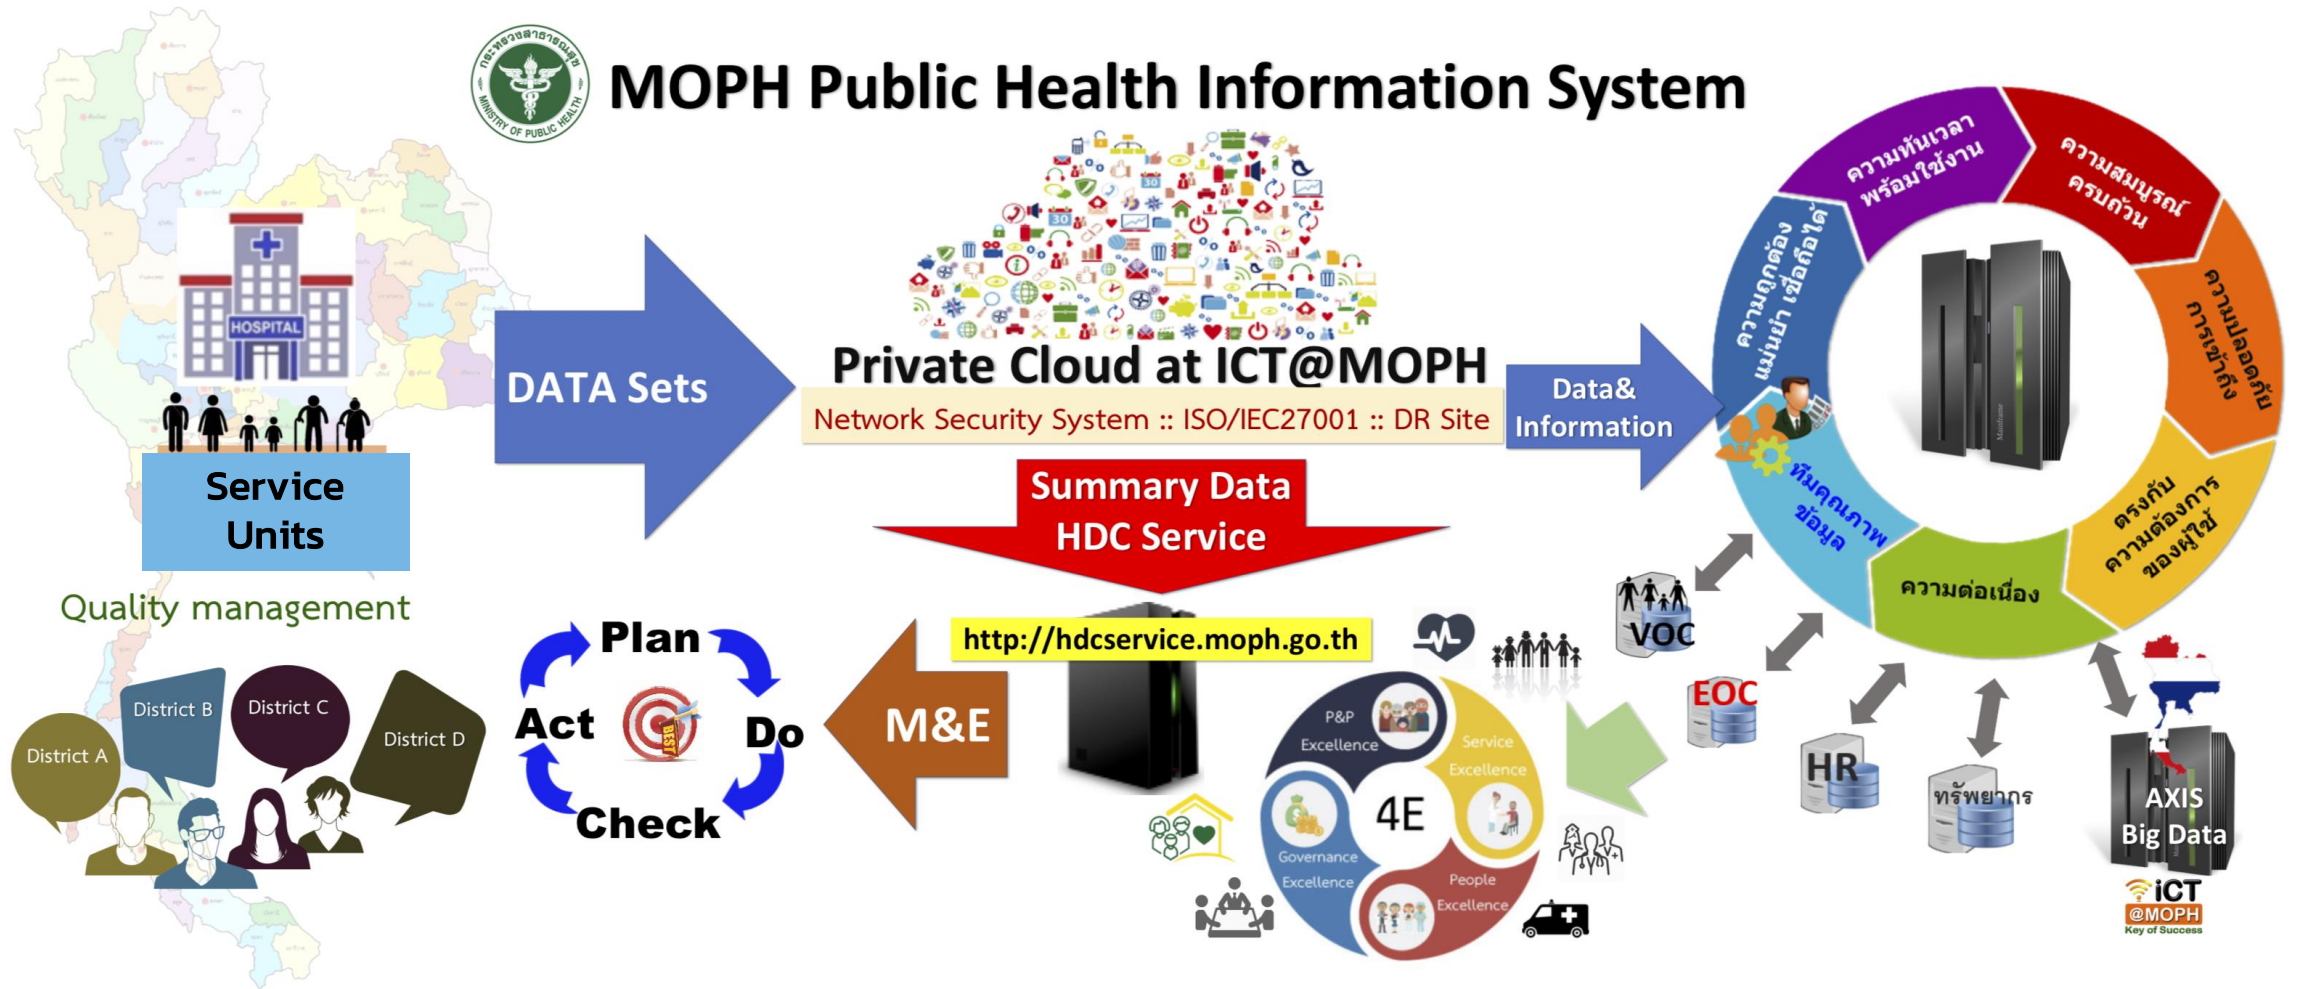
กระทรวงสาธารณสุข MINISTRY OF PUBLIC HEALTH

MOPH Public Health Information System

HOSPITAL

Service Units

Quality management

DATA Sets

Private Cloud at ICT@MOPH

Network Security System :: ISO/IEC27001 :: DR Site

Data& Information

ความทันเวลา พร้อมใช้งาน

ความสมบูรณ์ ครบถ้วน

ความปลอดภัย การเข้าถึง

ตรงกับ ความต้องการ ของผู้ใช้

ความต่อเนื่อง

ทีมคุณภาพ ข้อมูล

ความถูกต้อง แม่นยำ เชื่อถือได้

Summary Data HDC Service

http://hdcservice.moph.go.th

District A

District B

District C

District D

Plan

Do

Check

Act

BEST

M&E

P&P Excellence

Service Excellence

Governance Excellence

People Excellence

4E

VOC

EOC

HR

ทรัพยากร

AXIS Big Data

iCT @MOPH Key of Success